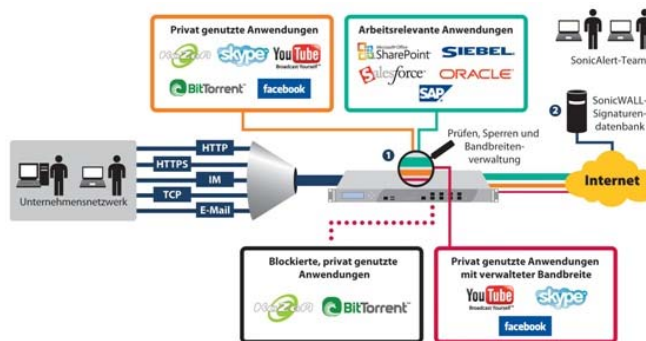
Privat genutzte Anwendungen

skype YouTube Broadcast Yourself

BitTorrent facebook

Arbeitsrelevante Anwendungen

Microsoft Office SharePoint SIEBEL

salesforce ORACLE

SAP

SonicAlert-Team

SonicWALL-Signaturendatenbank

Prüfen, Sperren und Bandbreitenverwaltung

HTTP

HTTPS

IM

TCP

E-Mail

Unternehmensnetzwerk

Internet

Blockierte, privat genutzte Anwendungen

BitTorrent

Privat genutzte Anwendungen mit verwalteter Bandbreite

YouTube Broadcast Yourself skype

facebook